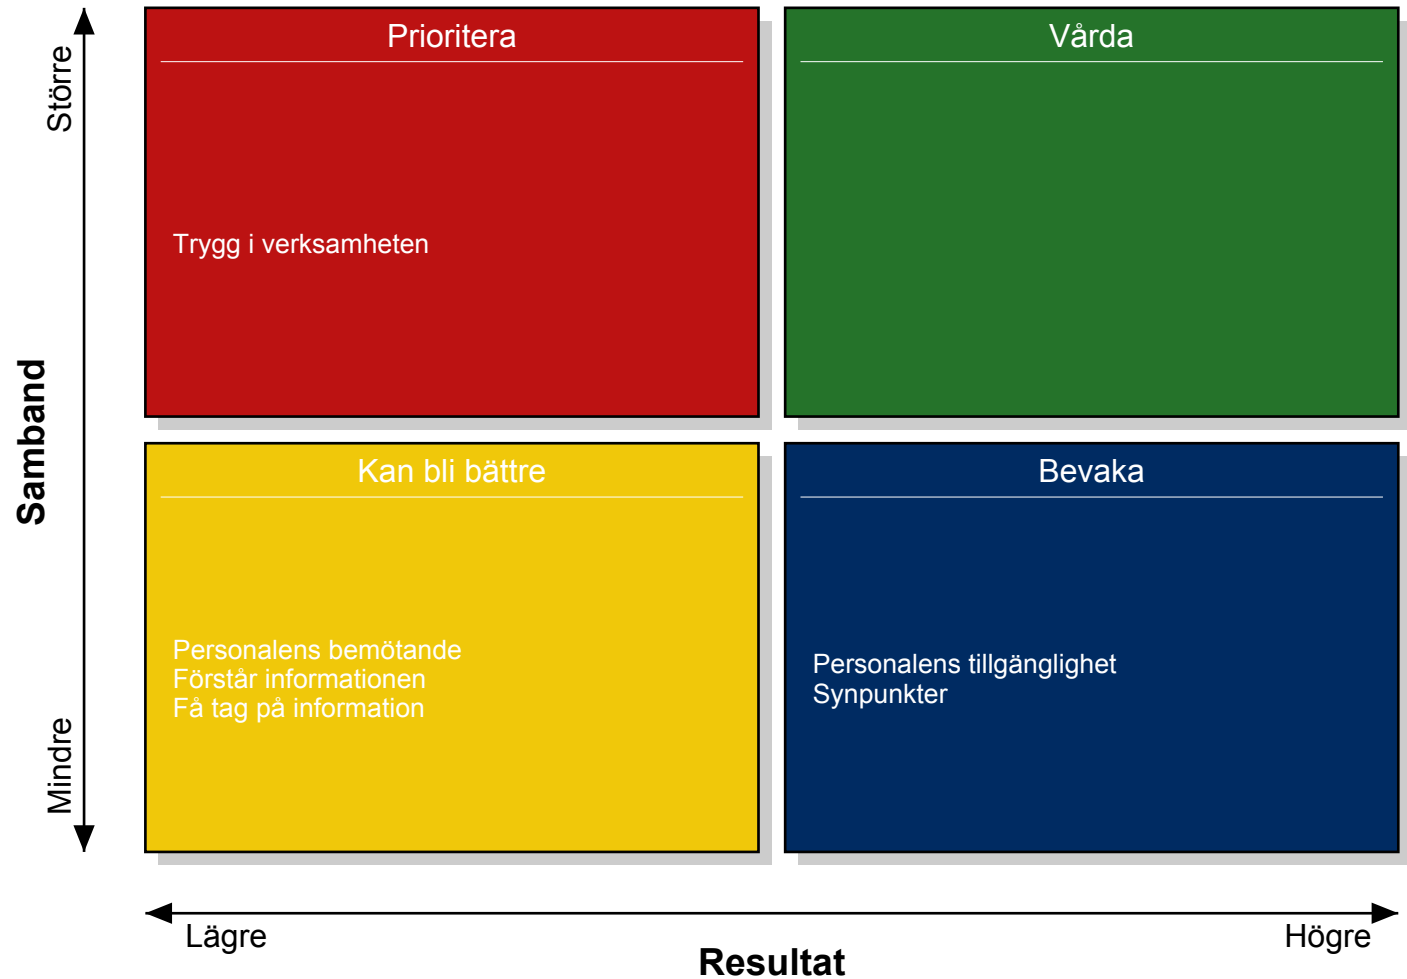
Större

Samband

Mindre

Prioritera

Trygg i verksamheten

Vårda

Kan bli bättre

Personalens bemötande
Förstår informationen
Få tag på information

Bevaka

Personalens tillgänglighet
Synpunkter

Lägre

Högre

Resultat